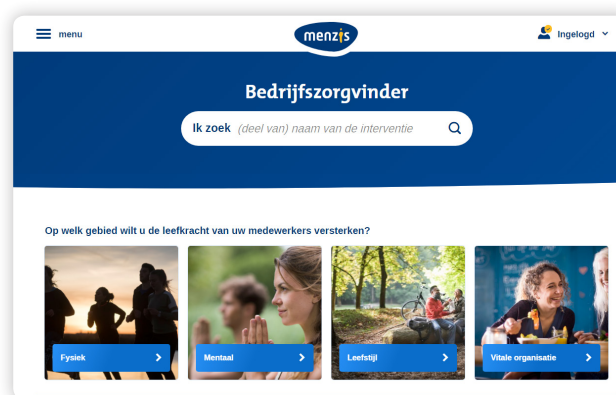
menu

menzis

Ingelogd

Bedrijfszorgvinder

Ik zoek (deel van) naam van de interventie

Op welk gebied wilt u de leefkracht van uw medewerkers versterken?

Fysiek

Mentaal

Leefstijl

Vitale organisatie